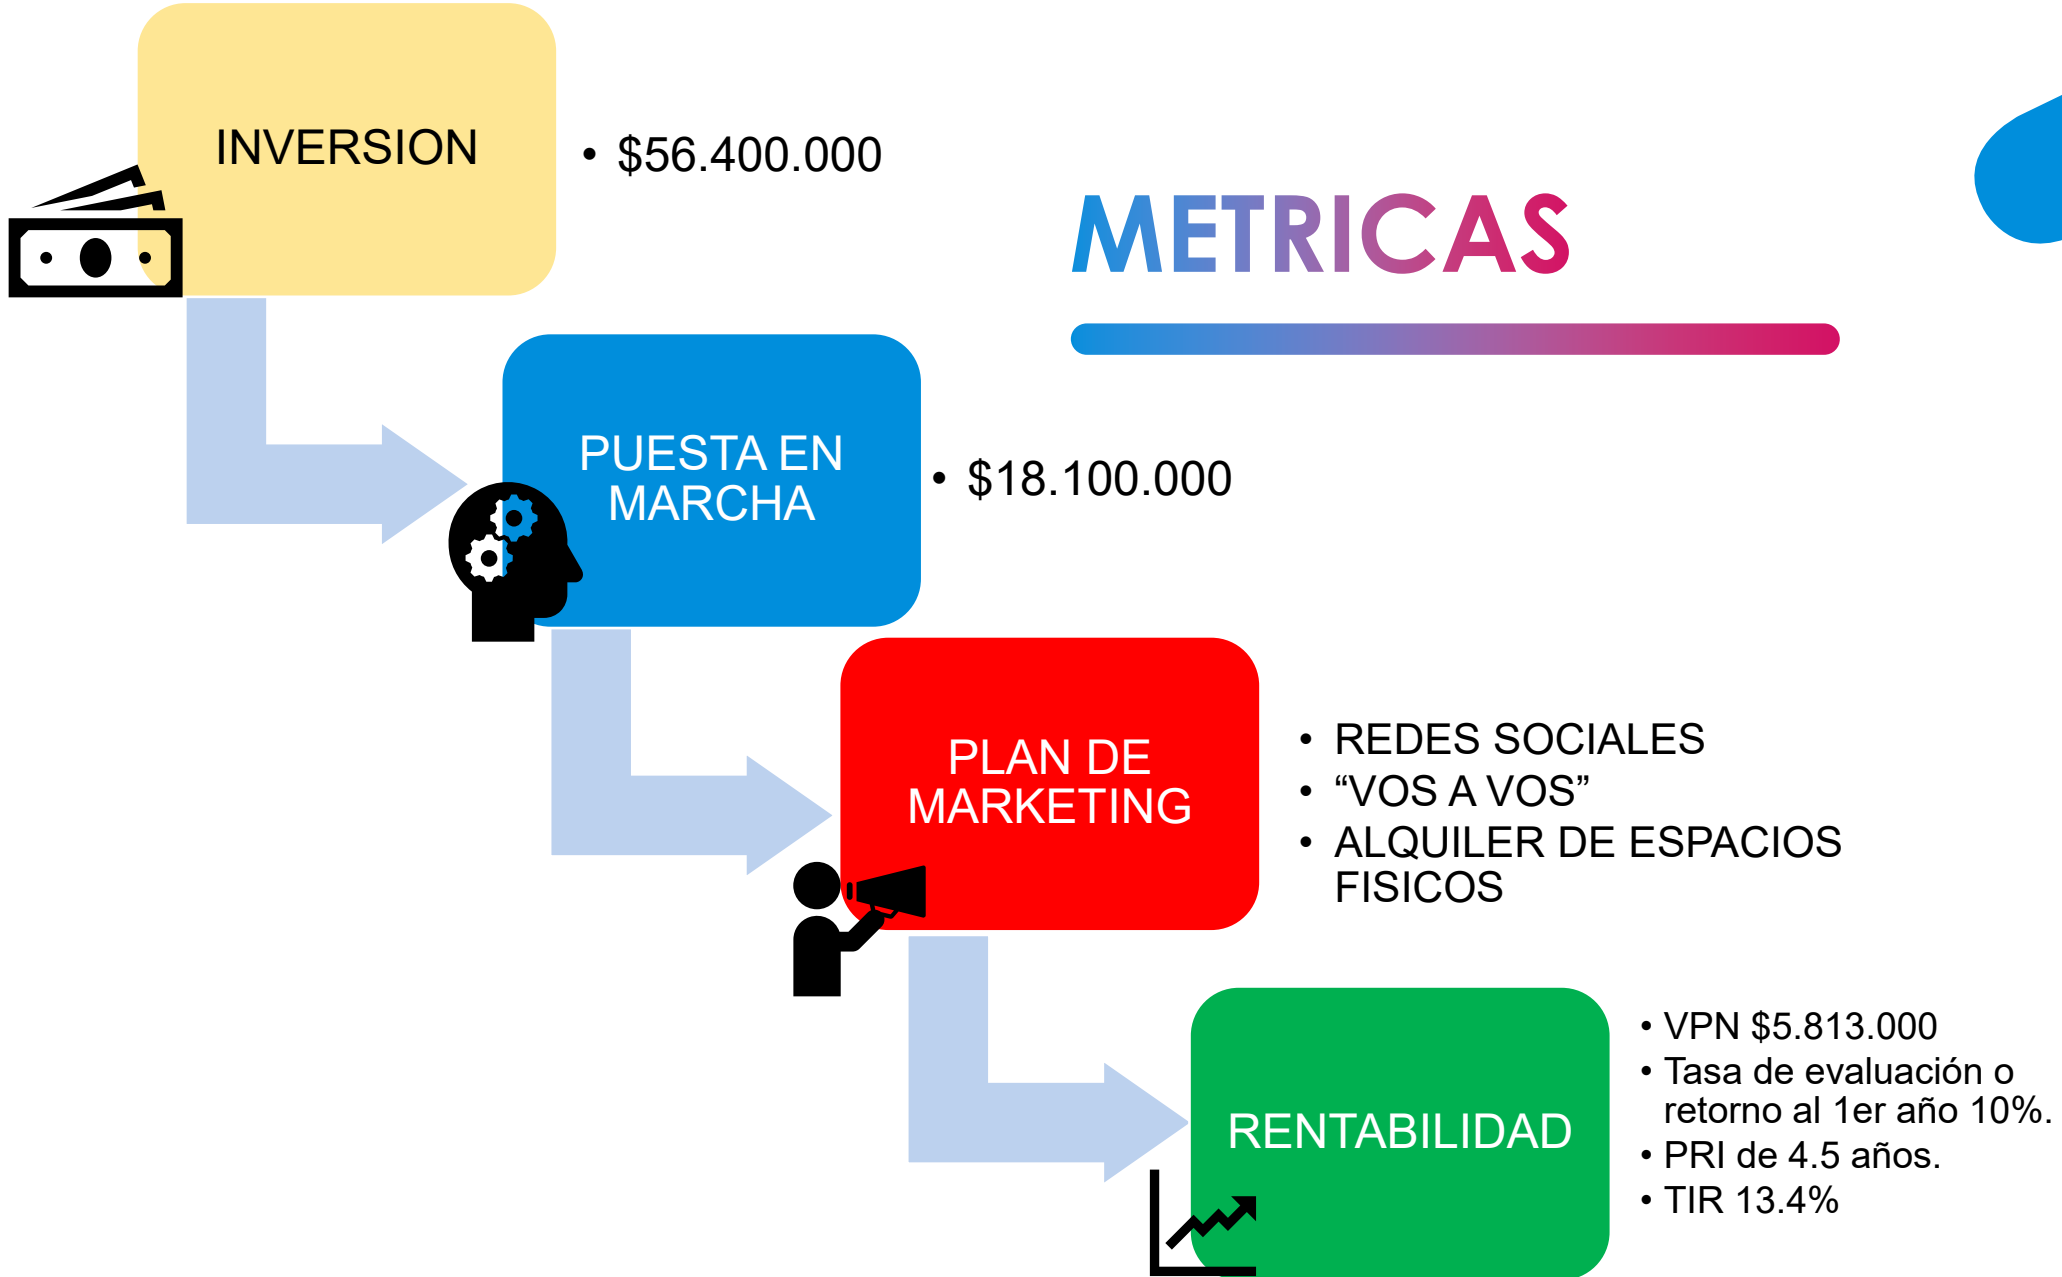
METRICAS

INVERSION

• $56.400.000

PUESTA EN MARCHA

• $18.100.000

PLAN DE MARKETING

• REDES SOCIALES
• “VOS A VOS”
• ALQUILER DE ESPACIOS FISICOS

RENTABILIDAD

• VPN $5.813.000
• Tasa de evaluación o retorno al 1er año 10%.
• PRI de 4.5 años.
• TIR 13.4%